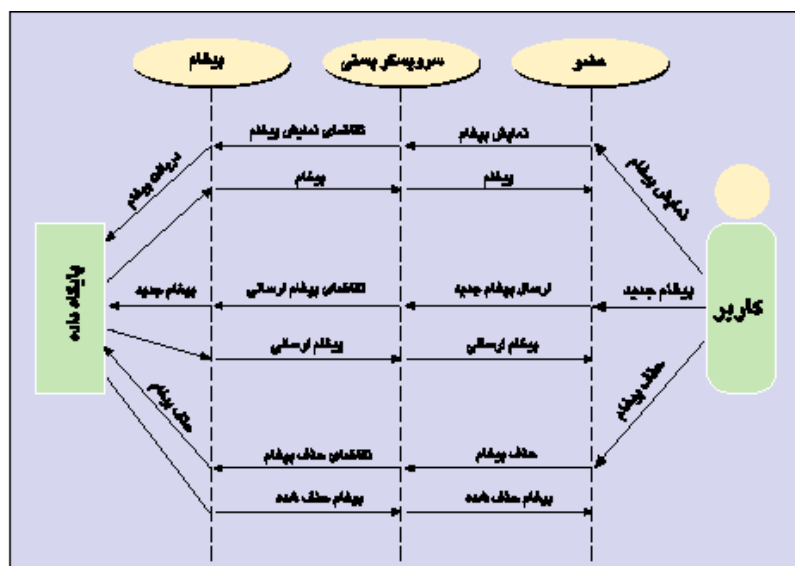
پیغام
سرویسگر پستی
عضو

تقاضای نمایش پیغام
نمایش پیغام
نمایش پیغام
دریافت پیغام
پیغام
پیغام

پایگاه داده
کاربر

پیغام جدید
تقاضای پیغام ارسالی
ارسال پیغام جدید
پیغام جدید
پیغام ارسالی
پیغام ارسالی

حذف پیغام
حذف پیغام
تقاضای حذف پیغام
حذف پیغام
پیغام حذف شده
پیغام حذف شده